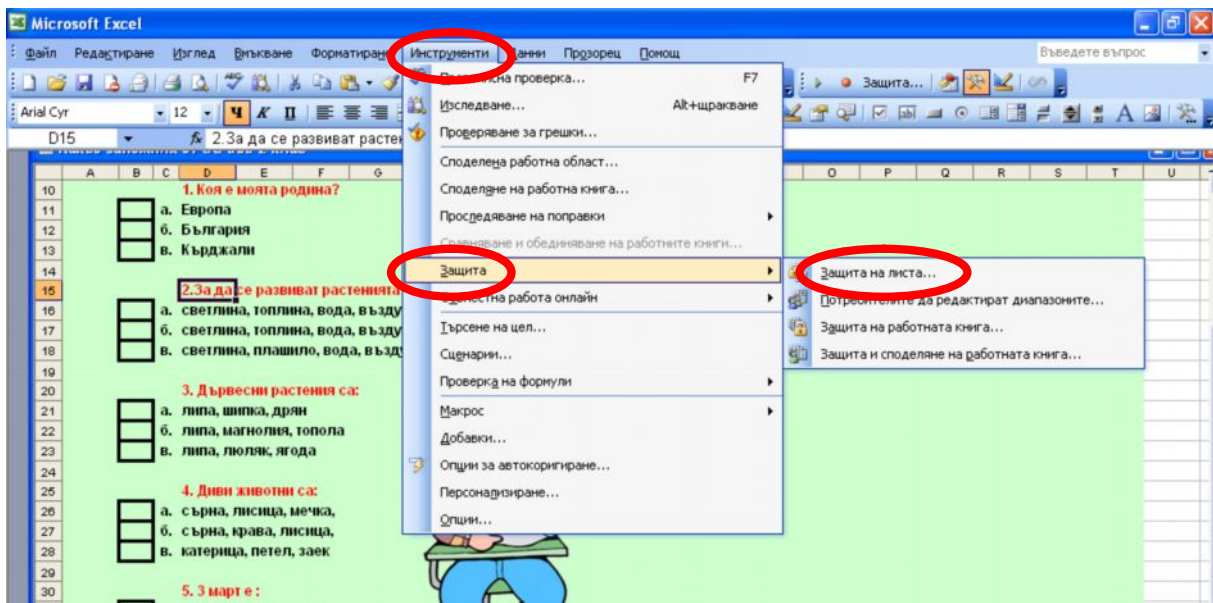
Microsoft Excel

Файл Редактиране Изглед Вмъкване Форматиране Инструменти Данни Прозорец Помощ

Въведете въпрос

Защита...

Arial Cyr 12

D15 2.За да се развиват растен

A B C D E F G O P Q R S T U

10 1. Коя е моята родина?
11 а. Европа
12 б. България
13 в. Кърджали
14
15 2.За да се развиват растенията
16 а. светлина, топлина, вода, възду
17 б. светлина, топлина, вода, възду
18 в. светлина, плашило, вода, възду
19
20 3. Дървесни растения са:
21 а. липа, шипка, дрян
22 б. липа, магнолия, топола
23 в. липа, люляк, ягода
24
25 4. Диви животни са:
26 а. сърна, лисица, мечка,
27 б. сърна, крава, лисица,
28 в. катерица, петел, заек
29
30 5. 3 март е :

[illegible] проверка... F7
Изследване... Alt+щракване
Проверяване за грешки...
Споделена работна област...
Споделяне на работна книга...
Проследяване на поправки
Сравняване и обединяване на работните книги...
Защита
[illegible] работа онлайн
Търсене на цел...
Сценарии...
Проверка на формули
Макрос
Добавки...
Опции за автокоригиране...
Персонализиране...
Опции...

Защита на листа...
Потребителите да редактират диапазоните...
Защита на работната книга...
Защита и споделяне на работната книга...